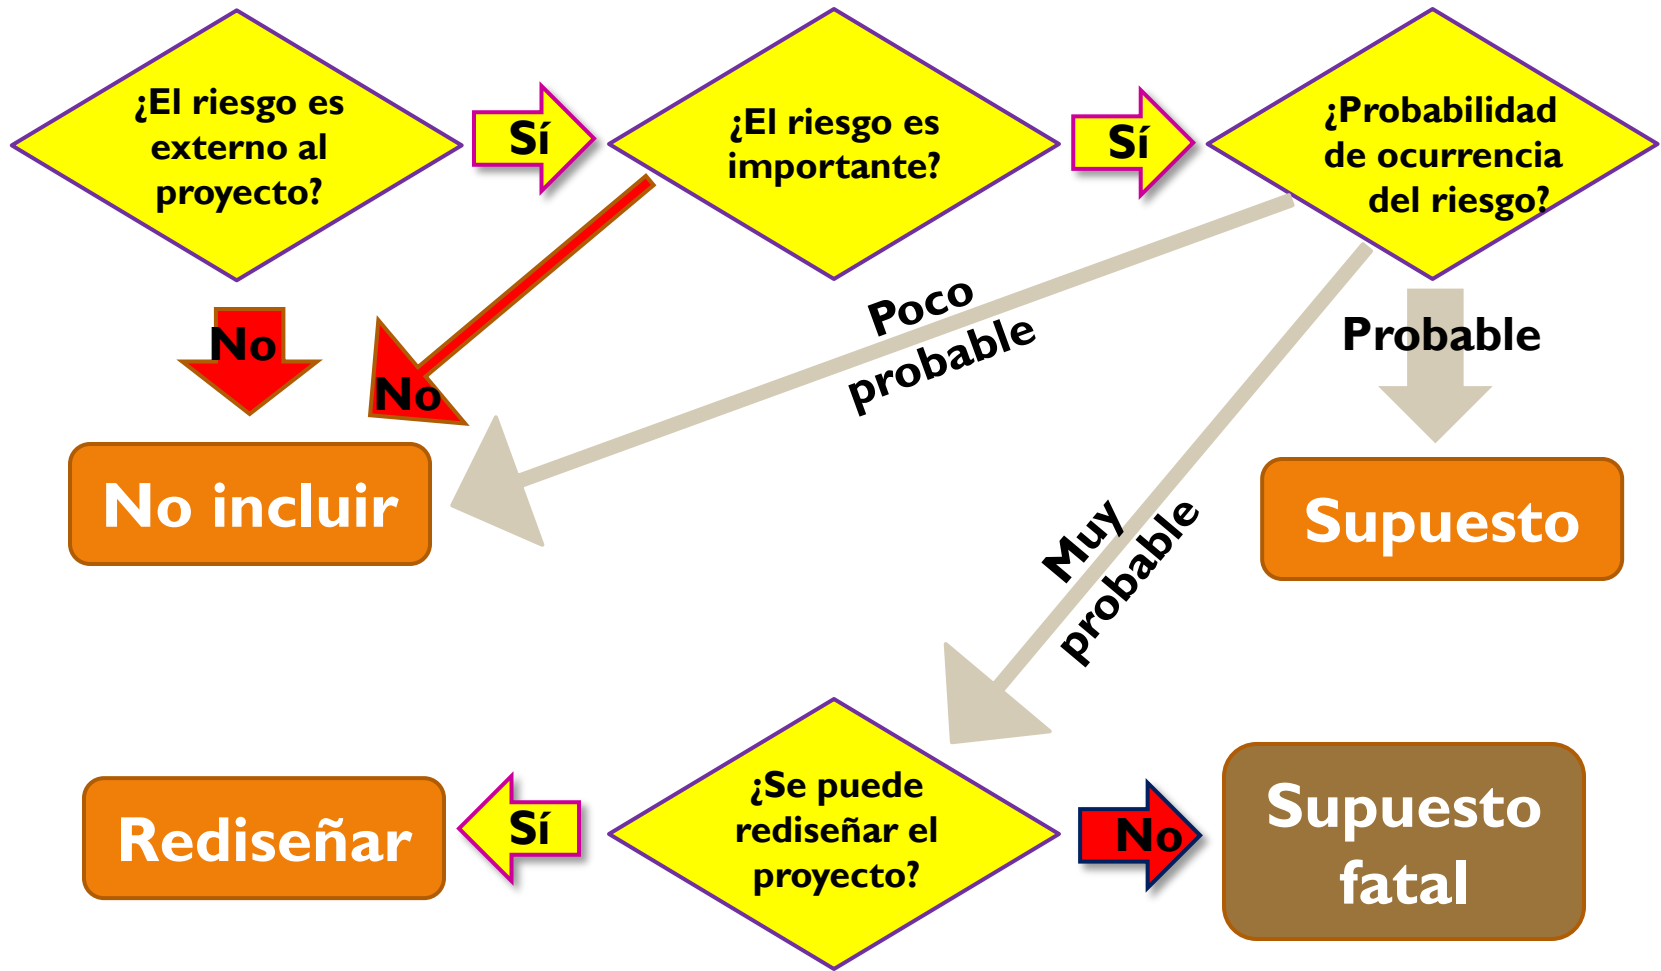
¿El riesgo es externo al proyecto?

Sí

¿El riesgo es importante?

Sí

¿Probabilidad de ocurrencia del riesgo?

No

No

Poco probable

Probable

No incluir

Supuesto

Muy probable

Rediseñar

Sí

¿Se puede rediseñar el proyecto?

No

Supuesto fatal